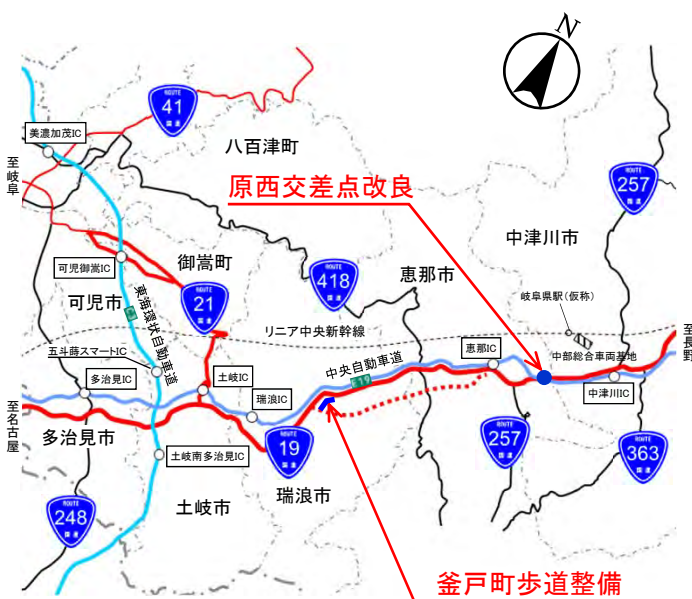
N

ROUTE 41 国道

美濃加茂IC

至岐阜

八百津町

原西交差点改良

ROUTE 257 国道

中津川市

可児御嵩IC

御嵩町

可児市

東海環状自動車道

ROUTE 21 国道

ROUTE 418 国道

恵那市

岐阜県駅（仮称）

リニア中央新幹線

五斗蒔スマートIC

恵那IC

中部総合車両基地

至長野

多治見IC

土岐IC

中央自動車道

E19

中津川IC

瑞浪IC

至名古屋

多治見市

ROUTE 19 国道

ROUTE 257 国道

ROUTE 363 国道

土岐南多治見IC

土岐市

瑞浪市

ROUTE 248 国道

釜戸町歩道整備